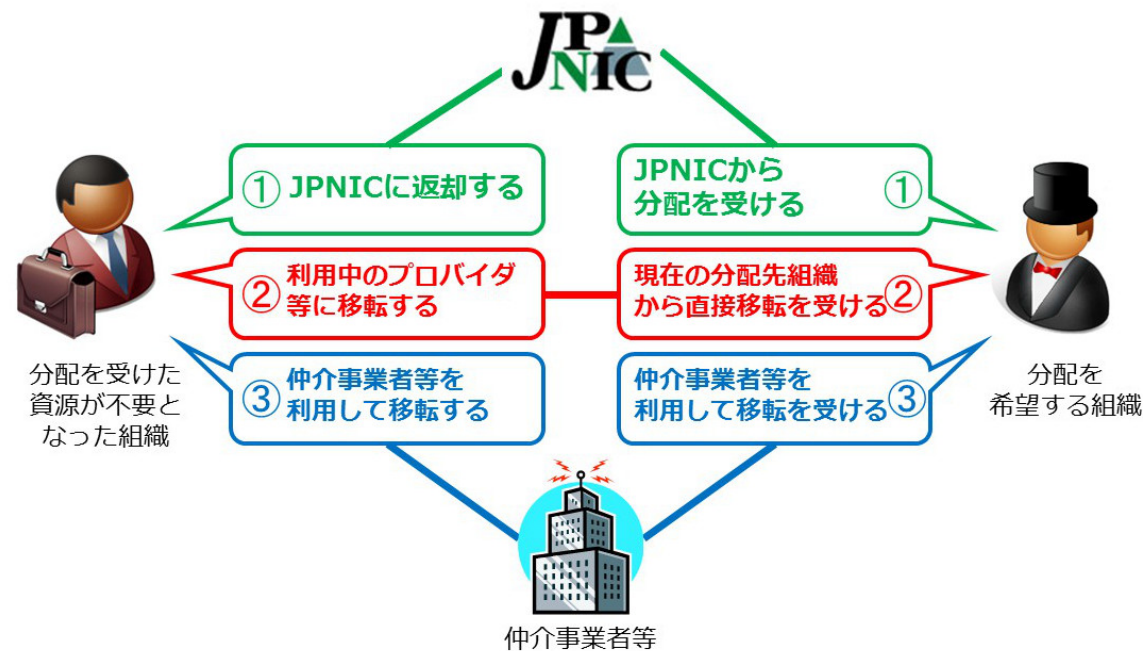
JPNIC

① JPNICに返却する

JPNICから分配を受ける ①

② 利用中のプロバイダ等に移転する

現在の分配先組織から直接移転を受ける ②

③ 仲介事業者等を利用して移転する

仲介事業者等を利用して移転を受ける ③

分配を受けた資源が不要となった組織

分配を希望する組織

仲介事業者等